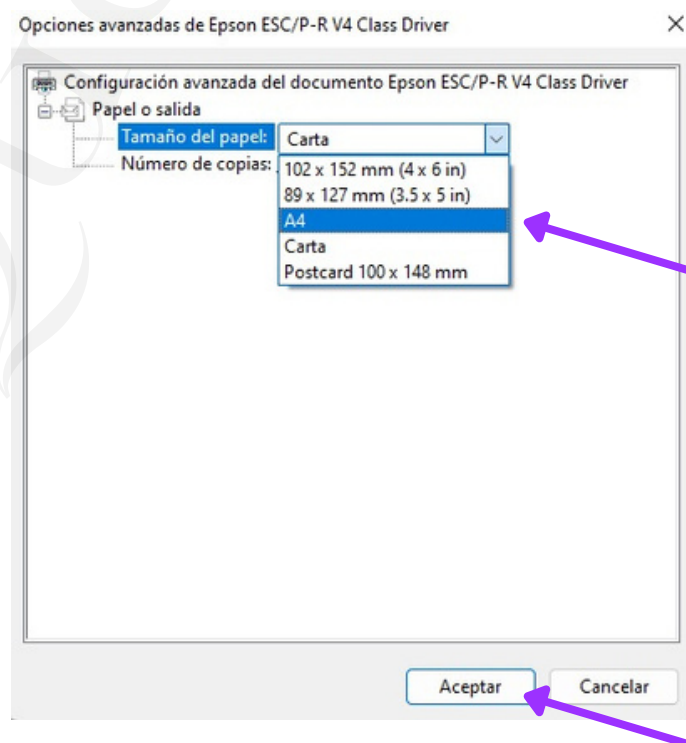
Opciones avanzadas de Epson ESC/P-R V4 Class Driver

×

Configuración avanzada del documento Epson ESC/P-R V4 Class Driver

Papel o salida

Tamaño del papel: Carta

Número de copias:

102 x 152 mm (4 x 6 in)
89 x 127 mm (3.5 x 5 in)
A4
Carta
Postcard 100 x 148 mm

Aceptar

Cancelar